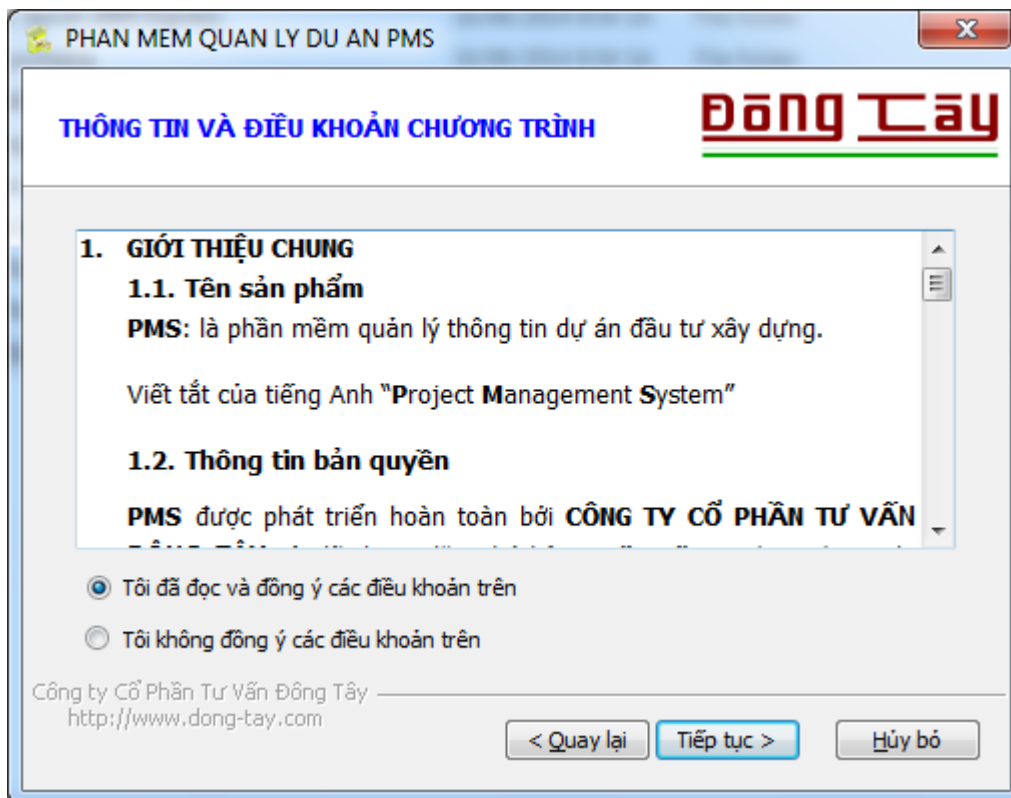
PHAN MEM QUAN LY DU AN PMS

THÔNG TIN VÀ ĐIỀU KHOẢN CHƯƠNG TRÌNH

Đông Tây

1. GIỚI THIỆU CHUNG

1.1. Tên sản phẩm

PMS: là phần mềm quản lý thông tin dự án đầu tư xây dựng.

Viết tắt của tiếng Anh "Project Management System"

1.2. Thông tin bản quyền

PMS được phát triển hoàn toàn bởi CÔNG TY CỔ PHẦN TƯ VẤN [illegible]

Tôi đã đọc và đồng ý các điều khoản trên

Tôi không đồng ý các điều khoản trên

Công ty Cổ Phần Tư Vấn Đông Tây
http://www.dong-tay.com

< Quay lại

Tiếp tục >

Hủy bỏ